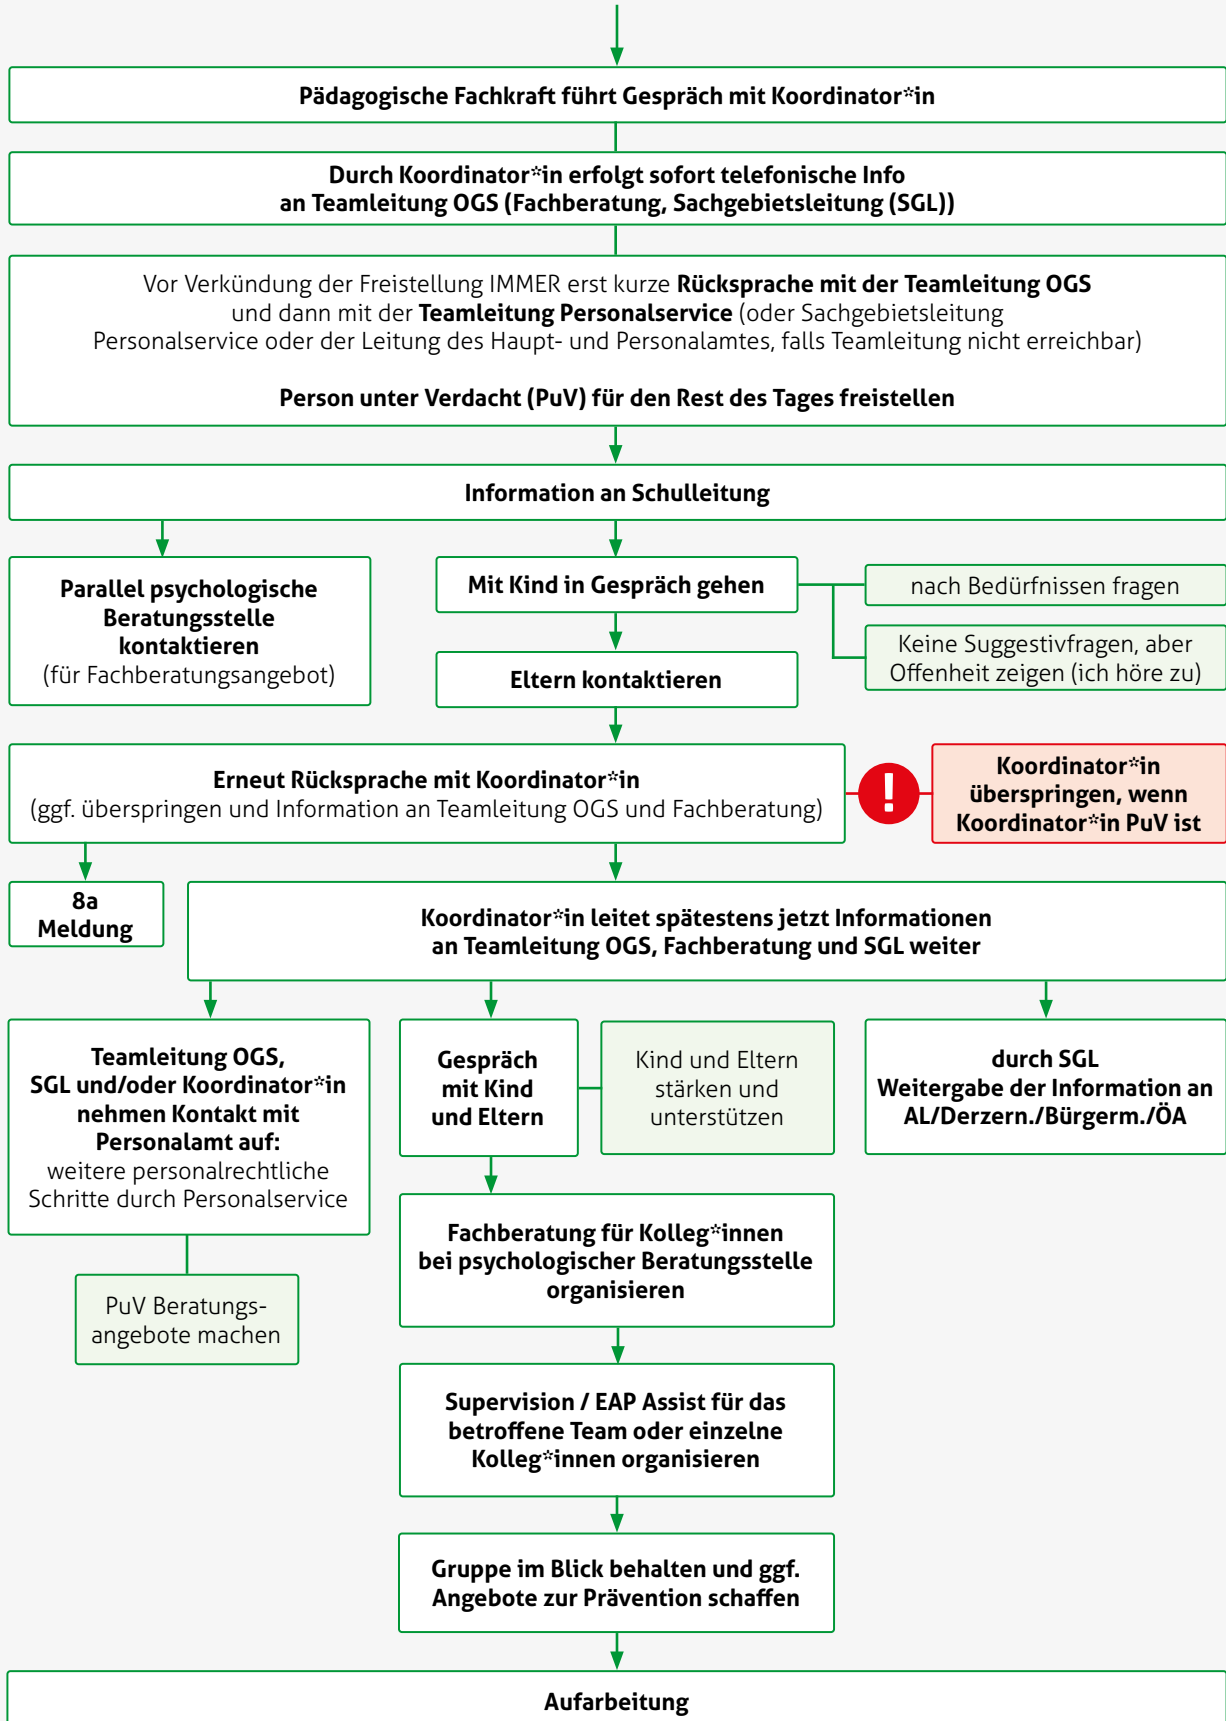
Pädagogische Fachkraft führt Gespräch mit Koordinator*in

Durch Koordinator*in erfolgt sofort telefonische Info an Teamleitung OGS (Fachberatung, Sachgebietsleitung (SGL))

Vor Verkündung der Freistellung IMMER erst kurze Rücksprache mit der Teamleitung OGS und dann mit der Teamleitung Personalservice (oder Sachgebietsleitung Personalservice oder der Leitung des Haupt- und Personalamtes, falls Teamleitung nicht erreichbar)

Person unter Verdacht (PuV) für den Rest des Tages freistellen

Information an Schulleitung

Parallel psychologische Beratungsstelle kontaktieren (für Fachberatungsangebot)

Mit Kind in Gespräch gehen

nach Bedürfnissen fragen

Keine Suggestivfragen, aber Offenheit zeigen (ich höre zu)

Eltern kontaktieren

Erneut Rücksprache mit Koordinator*in (ggf. überspringen und Information an Teamleitung OGS und Fachberatung)

!

Koordinator*in überspringen, wenn Koordinator*in PuV ist

8a Meldung

Koordinator*in leitet spätestens jetzt Informationen an Teamleitung OGS, Fachberatung und SGL weiter

Teamleitung OGS, SGL und/oder Koordinator*in nehmen Kontakt mit Personalamt auf: weitere personalrechtliche Schritte durch Personalservice

Gespräch mit Kind und Eltern

Kind und Eltern stärken und unterstützen

durch SGL Weitergabe der Information an AL/Derzern./Bürgerm./ÖA

PuV Beratungsangebote machen

Fachberatung für Kolleg*innen bei psychologischer Beratungsstelle organisieren

Supervision / EAP Assist für das betroffene Team oder einzelne Kolleg*innen organisieren

Gruppe im Blick behalten und ggf. Angebote zur Prävention schaffen

Aufarbeitung